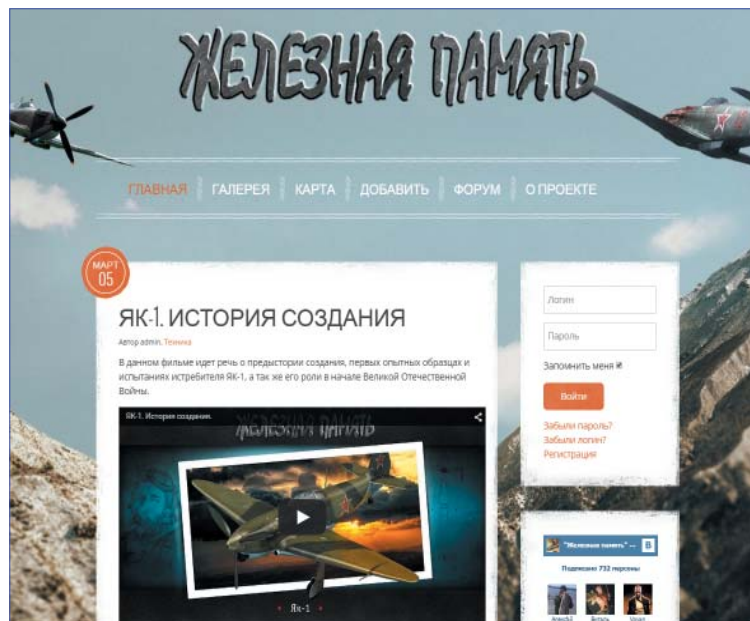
ЖЕЛЕЗНАЯ ПАМЯТЬ

ГЛАВНАЯ ГАЛЕРЕЯ КАРТА ДОБАВИТЬ ФОРУМ О ПРОЕКТЕ

МАРТ 05

ЯК-1. ИСТОРИЯ СОЗДАНИЯ

Автор admin. Техника

В данном фильме идет речь о предыстории создания, первых опытных образцах и испытаниях истребителя ЯК-1, а так же его роли в начале Великой Отечественной Войны.

ЯК-1. История создания.

Железная память

Як-1

Логин

Пароль

Запомнить меня

Войти

Забыли пароль?
Забыли логин?
Регистрация

"Железная память" ...

Подписано 732 человек

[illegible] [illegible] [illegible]